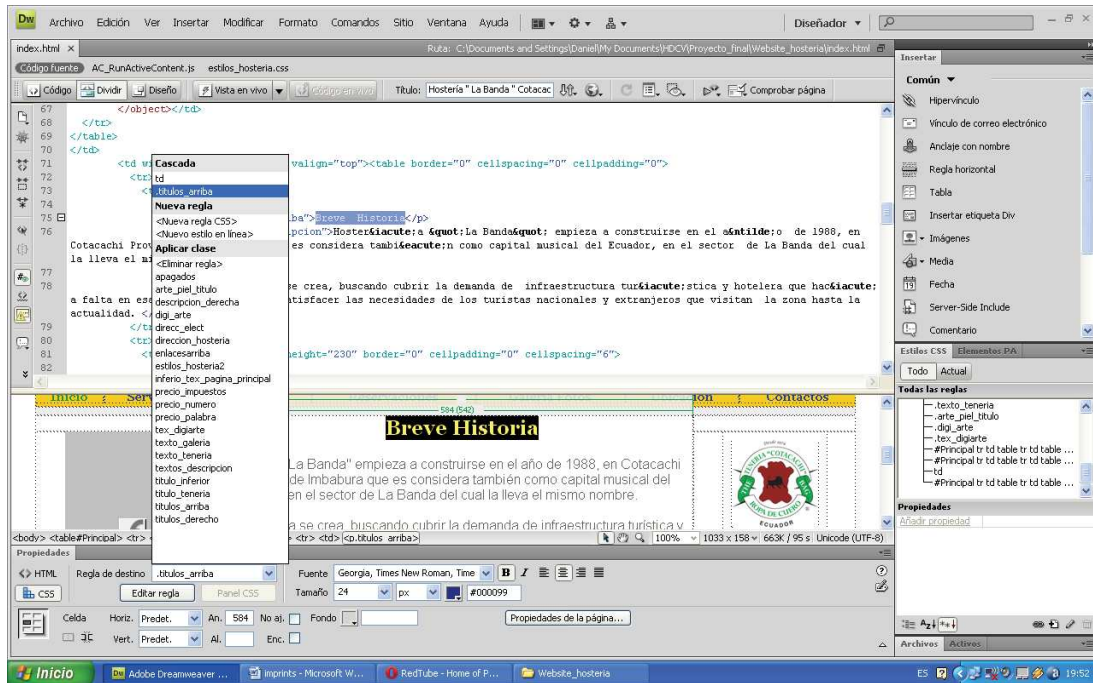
Dw Archivo Edición Ver Insertar Modificar Formato Comandos Sitio Ventana Ayuda Diseñador ▾

index.html ×
Ruta: C:\Documents and Settings\Daniel\My Documents\HDCV\Proyecto_final\Website_hosteria\index.html
Código fuente AC_RunActiveContent.js estilos_hosteria.css
Código Dividir Diseño Vista en vivo Código en vivo Título: Hostería " La Banda " Cotacac Comprobar página

67 </object></td>
68 </tr>
69 </table>
70 </td>
71 <td wi valign="top"><table border="0" cellspacing="0" cellpadding="0">
72 <tr
73 <t
74
75 ba">Breve Historia</p>
76 pcion">Hoster&iacute;a &quot;La Banda&quot; empieza a construirse en el a&ntilde;o de 1988, en Cotacachi Prov es considera tambi&eacute;n como capital musical del Ecuador, en el sector de La Banda del cual la lleva el mi
77
78 se crea, buscando cubrir la demanda de infraestructura tur&iacute;stica y hotelera que hac&iacute;a falta en es atisfacer las necesidades de los turistas nacionales y extranjeros que visitan la zona hasta la actualidad. <
79 </t
80 <tr
81 <t height="230" border="0" cellpadding="0" cellspacing="6">
82

Cascada
td
.titulos_arriba
Nueva regla
<Nueva regla CSS>
<Nuevo estilo en línea>
Aplicar clase
<Eliminar regla>
apagados
arte_piel_titulo
descripcion_derecha
digi_arte
direcc_elect
direccion_hosteria
enlacesarriba
estilos_hosteria2
inferio_tex_pagina_principal
precio_impuestos
precio_numero
precio_palabra
tex_digiarte
texto_galeria
texto_teneria
textos_descripcion
titulo_inferior
titulo_teneria
titulos_arriba
titulos_derecho

Inicio Ser Contactos
584 (542)
Breve Historia
La Banda" empieza a construirse en el año de 1988, en Cotacachi de Imbabura que es considera también como capital musical del en el sector de La Banda del cual la lleva el mismo nombre.
a se crea, buscando cubrir la demanda de infraestructura turística y

<body> <table#Principal> <tr> <tr> <td> <p.titulos_arriba> 100% 1033 x 158 663K / 95 s Unicode (UTF-8)

Propiedades
<> HTML Regla de destino .titulos_arriba Fuente Georgia, Times New Roman, Time B I
CSS Editar regla Panel CSS Tamaño 24 px #000099
Celda Horiz. Predet. An. 584 No aj. Fondo Propiedades de la página...
Vert. Predet. Al. Enc.

Insertar
Común ▾
Hipervínculo
Vínculo de correo electrónico
Anclaje con nombre
Regla horizontal
Tabla
Insertar etiqueta Div
Imágenes
Media
Fecha
Server-Side Include
Comentario

Estilos CSS Elementos PA
Todo Actual
Todas las reglas
.texto_teneria
.arte_piel_titulo
.digi_arte
.tex_digiarte
#Principal tr td table tr td table ...
#Principal tr td table tr td table ...
td
#Principal tr td table tr td table ...
Propiedades
Añadir propiedad

Archivos Activos

Inicio Adobe Dreamweaver ... imprints - Microsoft W... RedTube - Home of P... Website_hosteria ES 19:52